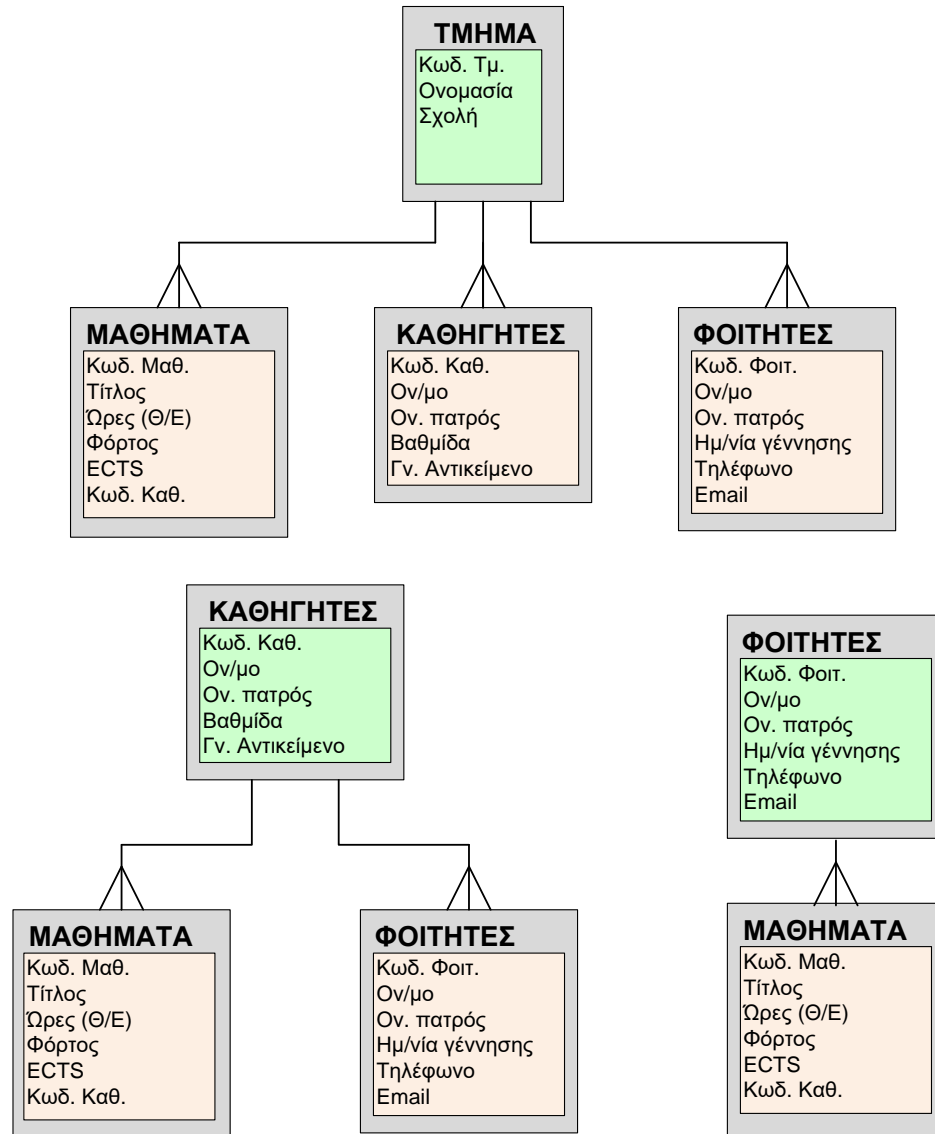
ΤΜΗΜΑ
Κωδ. Τμ.
Ονομασία
Σχολή

ΜΑΘΗΜΑΤΑ
Κωδ. Μαθ.
Τίτλος
Ώρες (Θ/Ε)
Φόρτος
ECTS
Κωδ. Καθ.

ΚΑΘΗΓΗΤΕΣ
Κωδ. Καθ.
Ον/μο
Ον. πατρός
Βαθμίδα
Γν. Αντικείμενο

ΦΟΙΤΗΤΕΣ
Κωδ. Φοιτ.
Ον/μο
Ον. πατρός
Ημ/νία γέννησης
Τηλέφωνο
Email

ΚΑΘΗΓΗΤΕΣ
Κωδ. Καθ.
Ον/μο
Ον. πατρός
Βαθμίδα
Γν. Αντικείμενο

ΦΟΙΤΗΤΕΣ
Κωδ. Φοιτ.
Ον/μο
Ον. πατρός
Ημ/νία γέννησης
Τηλέφωνο
Email

ΜΑΘΗΜΑΤΑ
Κωδ. Μαθ.
Τίτλος
Ώρες (Θ/Ε)
Φόρτος
ECTS
Κωδ. Καθ.

ΦΟΙΤΗΤΕΣ
Κωδ. Φοιτ.
Ον/μο
Ον. πατρός
Ημ/νία γέννησης
Τηλέφωνο
Email

ΜΑΘΗΜΑΤΑ
Κωδ. Μαθ.
Τίτλος
Ώρες (Θ/Ε)
Φόρτος
ECTS
Κωδ. Καθ.